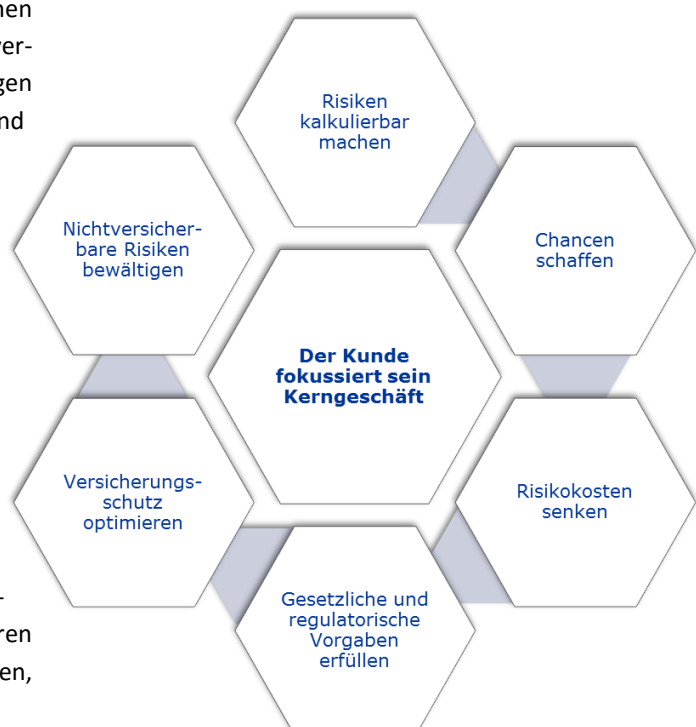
nen
ver-
gen
nd

Risiken kalkulierbar machen

Nichtversicherbare Risiken bewältigen

Chancen schaffen

Der Kunde fokussiert sein Kerngeschäft

Versicherungsschutz optimieren

Risikokosten senken

Gesetzliche und regulatorische Vorgaben erfüllen

-
ren
en,